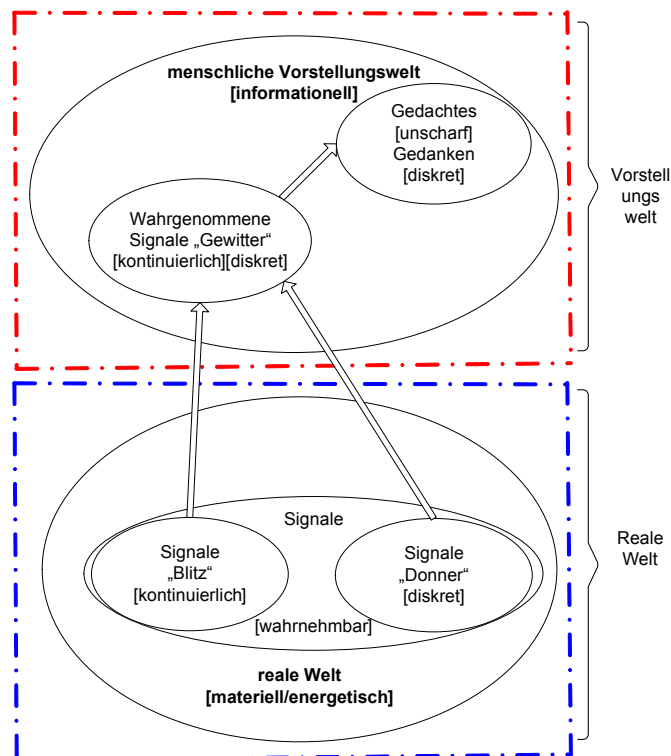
menschliche Vorstellungswelt
[informationell]

Gedachtes
[unscharf]
Gedanken
[diskret]

Wahrgenommene
Signale „Gewitter“
[kontinuierlich][diskret]

Vorstell
ungs
welt

Signale

Signale
„Blitz“
[kontinuierlich]

Signale
„Donner“
[diskret]

[wahrnehmbar]

reale Welt
[materiell/energetisch]

Reale
Welt